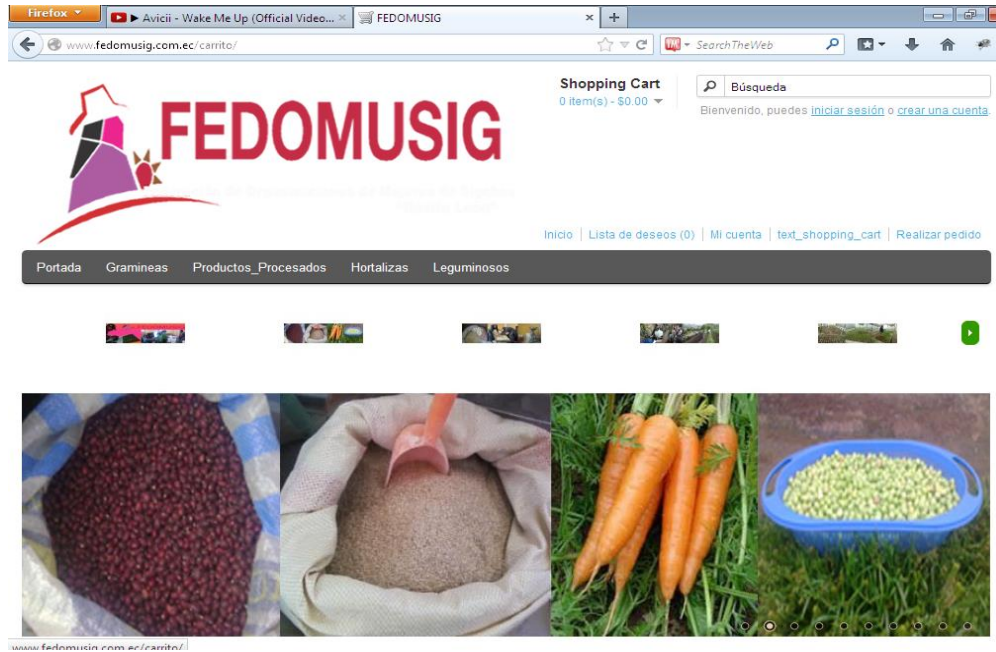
Firefox

▶ Avicii - Wake Me Up (Official Video...

FEDOMUSIG

www.fedomusig.com.ec/carrito/

SearchTheWeb

Shopping Cart
0 item(s) - $0.00

Búsqueda

Bienvenido, puedes iniciar sesión o crear una cuenta.

FEDOMUSIG

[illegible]

Inicio | Lista de deseos (0) | Mi cuenta | text_shopping_cart | Realizar pedido

Portada Gramineas Productos_Procesados Hortalizas Leguminosos

www.fedomusig.com.ec/carrito/